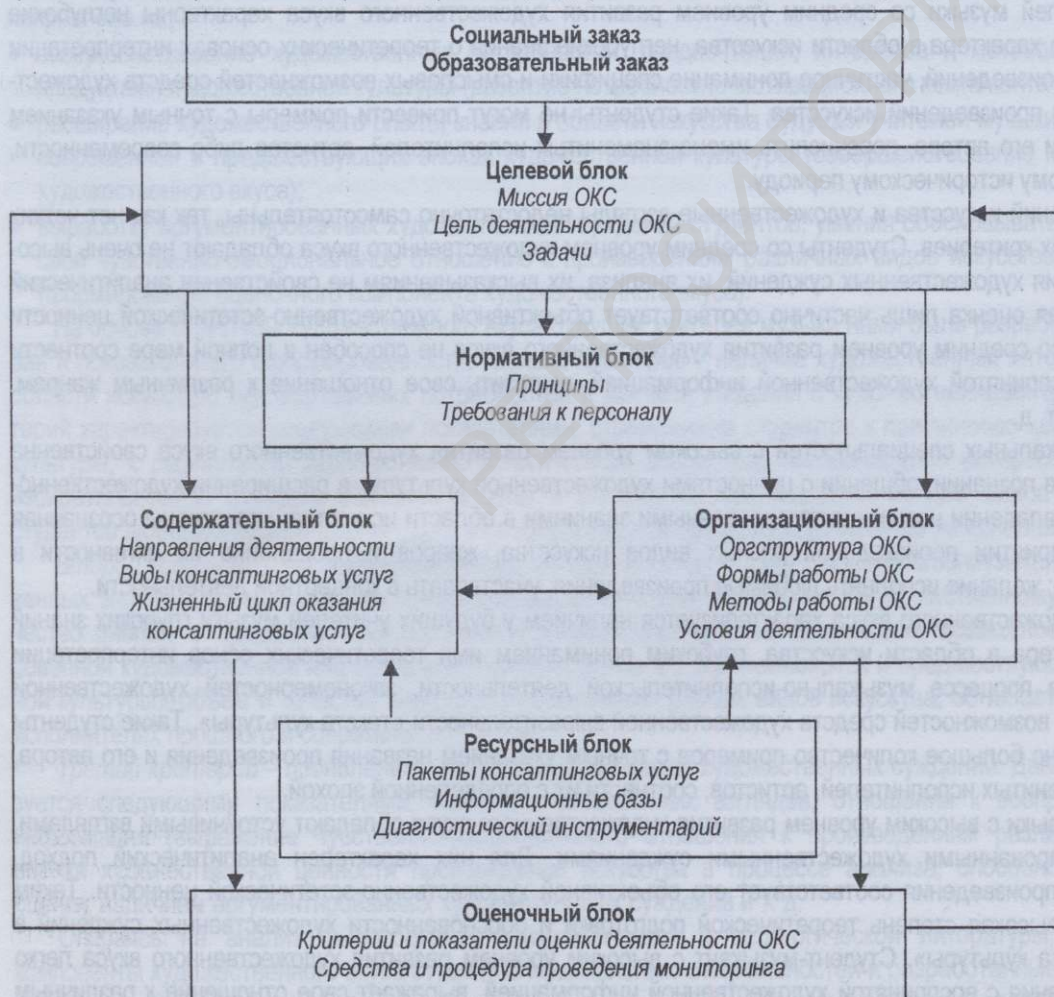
**Социальный заказ**
**Образовательный заказ**

**Целевой блок**
*Миссия ОКС*
*Цель деятельности ОКС*
*Задачи*

**Нормативный блок**
*Принципы*
*Требования к персоналу*

**Содержательный блок**
*Направления деятельности*
*Виды консалтинговых услуг*
*Жизненный цикл оказания консалтинговых услуг*

**Организационный блок**
*Оргструктура ОКС*
*Формы работы ОКС*
*Методы работы ОКС*
*Условия деятельности ОКС*

**Ресурсный блок**
*Пакеты консалтинговых услуг*
*Информационные базы*
*Диагностический инструментарий*

**Оценочный блок**
*Критерии и показатели оценки деятельности ОКС*
*Средства и процедура проведения мониторинга*